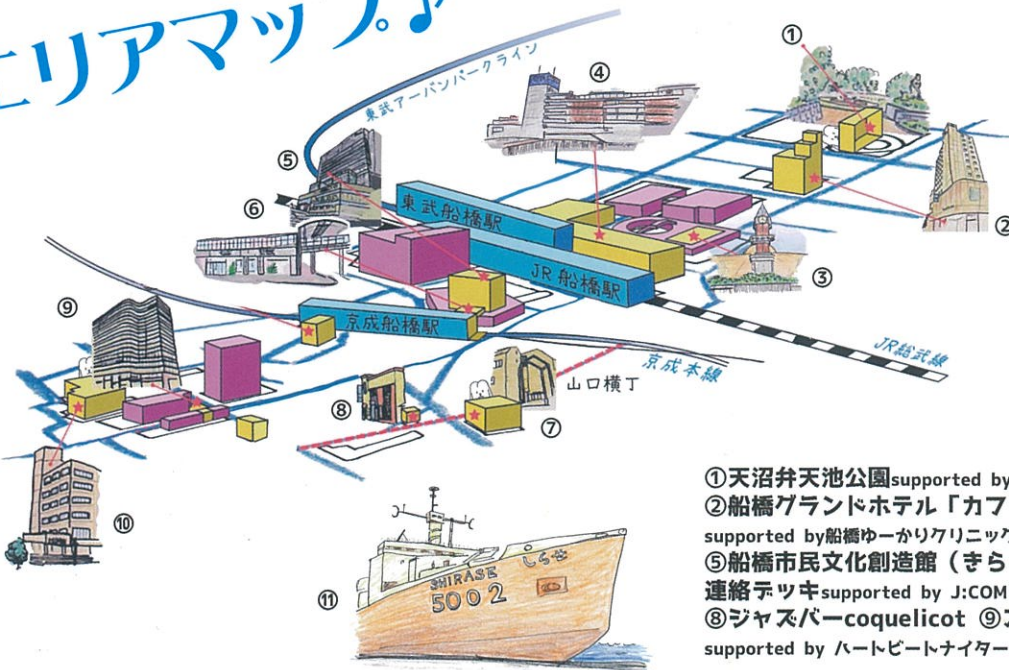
エリアマップ♪

東武アーバンパークライン

①
②
③
④
⑤
⑥
⑦
⑧
⑨
⑩
⑪

東武船橋駅
JR船橋駅
京成船橋駅
京成本線
JR総武線
山口横丁

SHIRASE しらせ 5002

①天沼弁天池公園supported by
②船橋グランドホテル「カフ
supported by船橋ゆーかりクリニック
⑤船橋市民文化創造館（きら
連絡デッキsupported by J:COM
⑧ジャズバーcoquelicot ⑨
supported by ハートビートナイター